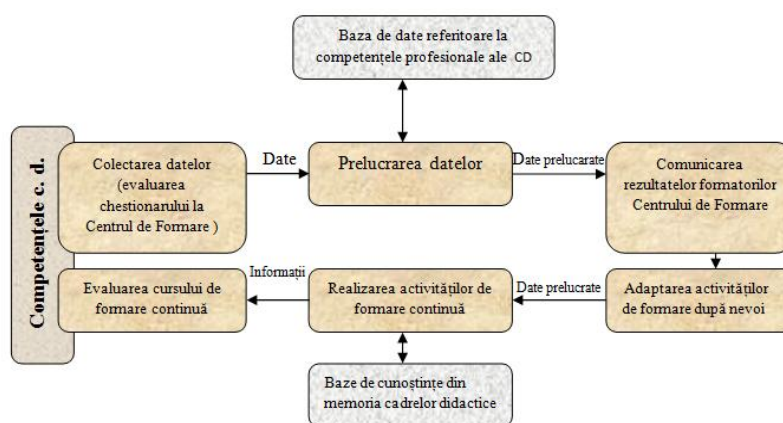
Baza de date referitoare la competențele profesionale ale CD

Competențele c. d.

Colectarea datelor (evaluarea chestionarului la Centrul de Formare )

Date

Prelucrarea datelor

Date prelucrate

Comunicarea rezultatelor formatorilor Centrului de Formare

Evaluarea cursului de formare continuă

Informații

Realizarea activităților de formare continuă

Date prelucrate

Adaptarea activităților de formare după nevoi

Baze de cunoștințe din memoria cadrelor didactice